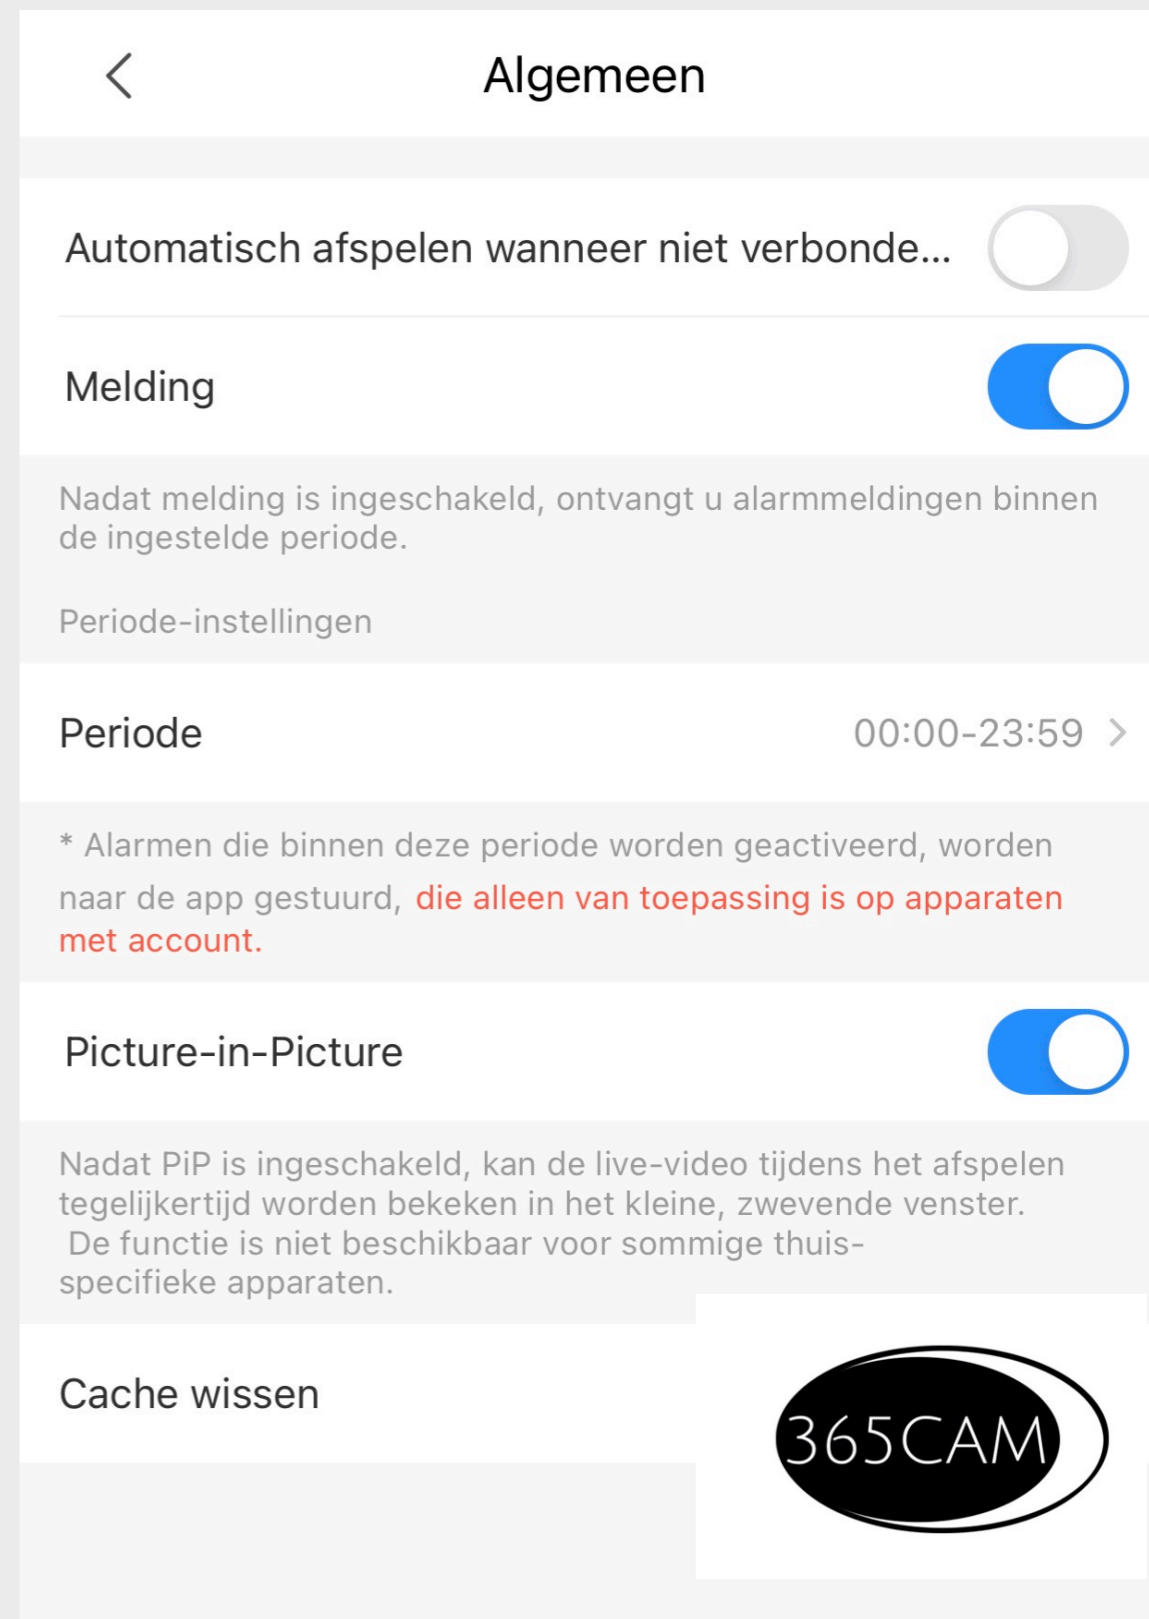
Algemeen

Automatisch afspelen wanneer niet verbonde...

Melding

Nadat melding is ingeschakeld, ontvangt u alarmmeldingen binnen de ingestelde periode.

Periode-instellingen

Periode 00:00-23:59

* Alarmen die binnen deze periode worden geactiveerd, worden naar de app gestuurd, die alleen van toepassing is op apparaten met account.

Picture-in-Picture

Nadat PiP is ingeschakeld, kan de live-video tijdens het afspelen tegelijkertijd worden bekeken in het kleine, zwevende venster.
De functie is niet beschikbaar voor sommige thuis-specifieke apparaten.

Cache wissen

365CAM